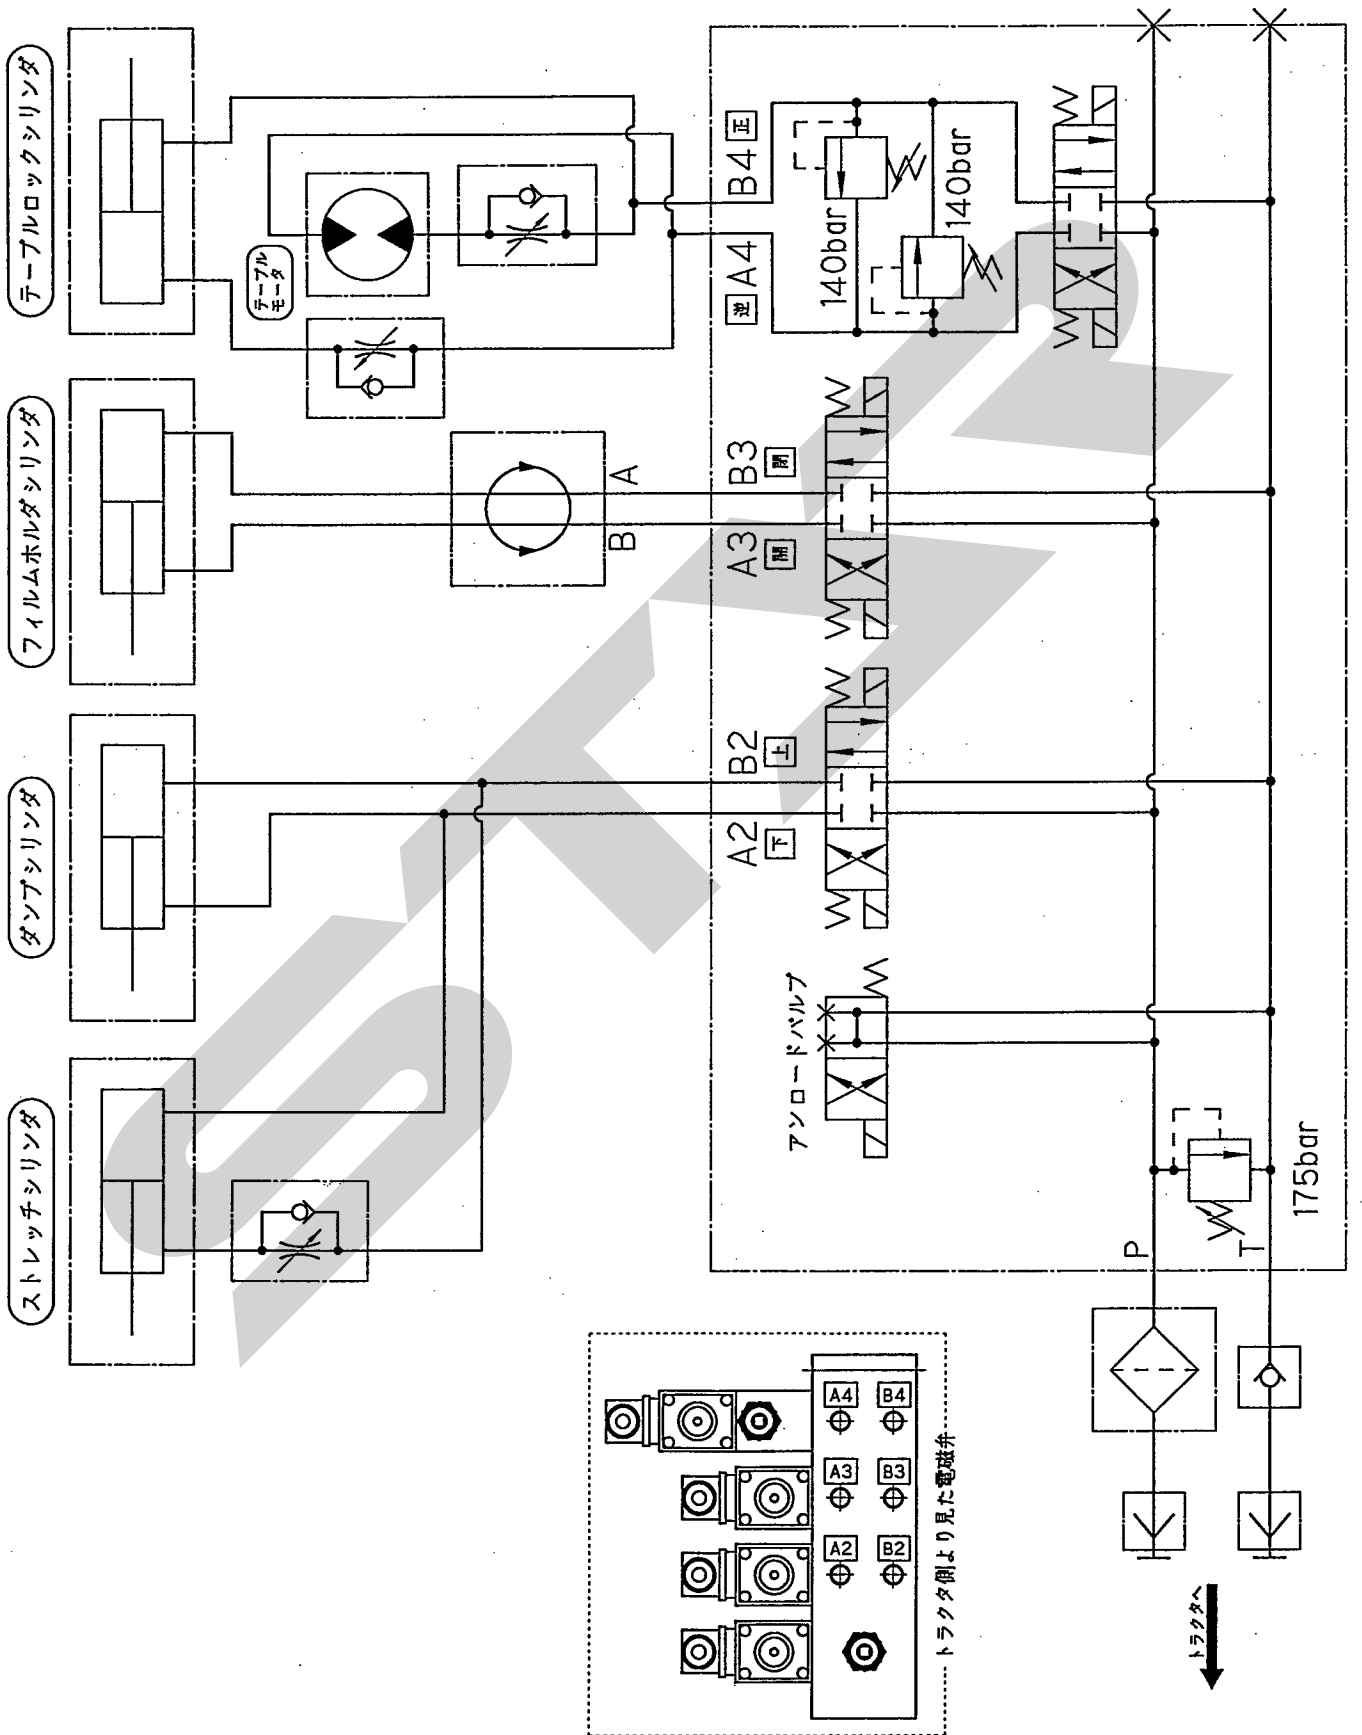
テーブルロックシリンダ

フィルムホルダシリンダ

ダンプシリンダ

ストレッチシリンダ

テーブルモータ

A

B

B4 正

A4 逆

140bar

140bar

B3 閉

A3 開

B2 上

A2 下

アンロードバルブ

175bar

P

T

A4 B4

A3 B3

A2 B2

トラクタ側より見た電磁弁

トラクタへ